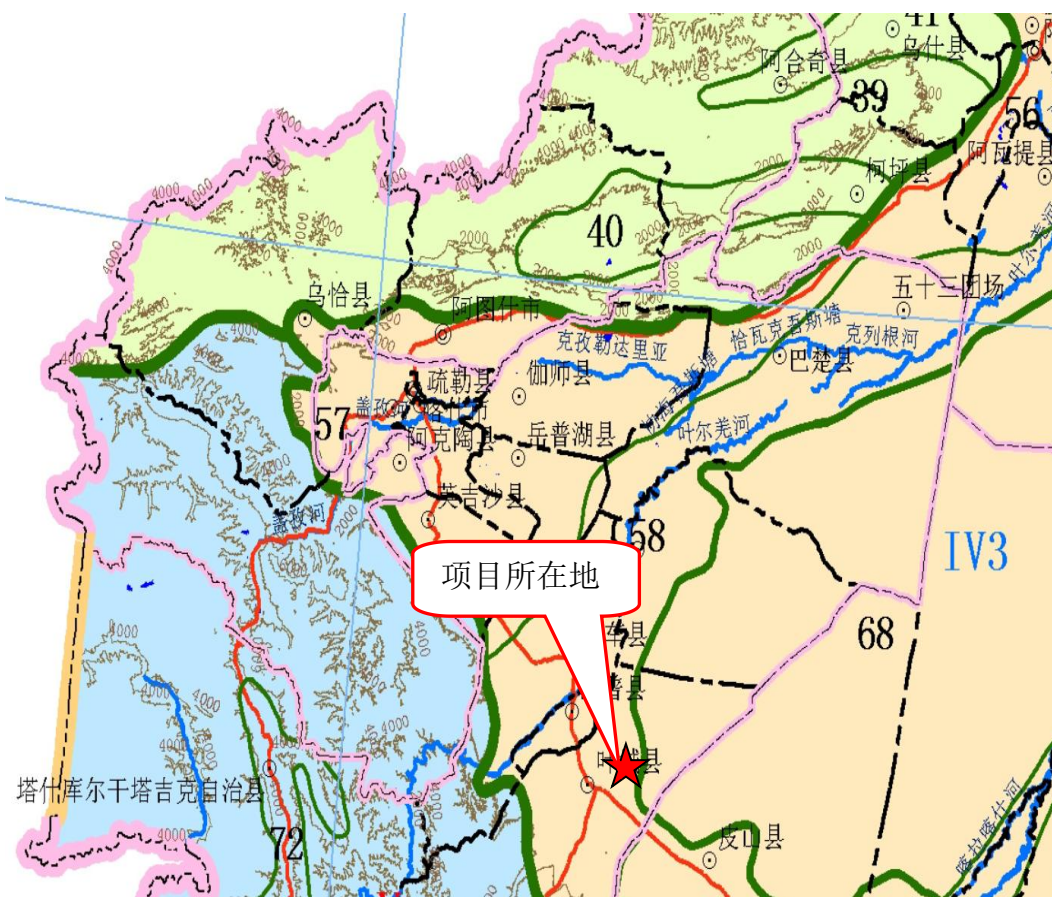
41
乌什县
阿合奇县
39
56
阿瓦提县
柯坪县
40
4000
2000
五十三团场
叶尔羌河
乌恰县
阿图什市
克孜勒达里亚
恰瓦克吾斯塘
克列根河
巴楚县
疏勒县
伽师县
57
盖孜河
喀什市
阿克陶县
岳普湖县
叶尔羌河
英吉沙县
盖孜河
58
IV3
项目所在地
莎车县
泽普县
68
叶城县
塔什库尔干塔吉克自治县
72
皮山县
喀拉喀什河